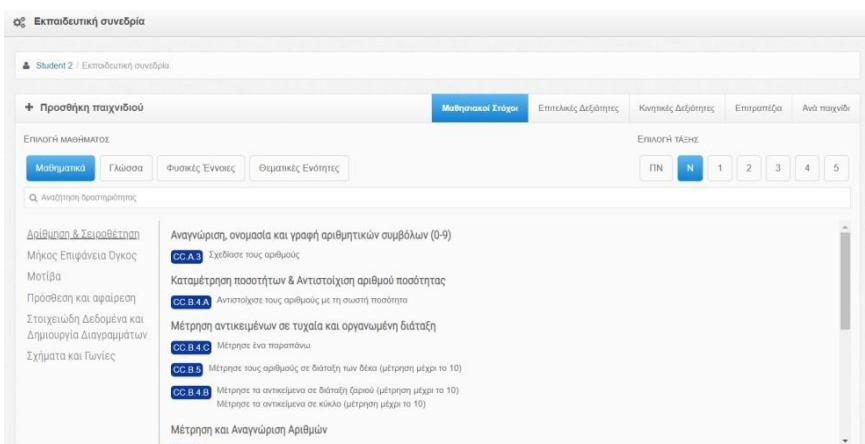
Εκπαιδευτική συνεδρία

Student 2 / Εκπαιδευτική συνεδρία

+ Προσθήκη παιχνιδιού

Μαθησιακοί Στόχοι | Επιτελικές Δεξιότητες | Κινητικές Δεξιότητες | Επιτραπέζια | Ανά παιχνίδι

ΕΠΙΛΟΓΗ ΜΑΘΗΜΑΤΟΣ

Μαθηματικά | Γλώσσα | Φυσικές Έννοιες | Θεματικές Ενότητες

ΕΠΙΛΟΓΗ ΤΑΞΗΣ

ΠΝ | N | 1 | 2 | 3 | 4 | 5

Αναζήτηση δραστηριότητας

Αρίθμηση & Σειροθέτηση
Μήκος Επιφάνεια Όγκος
Μοτίβα
Πρόσθεση και αφαίρεση
Στοιχειώδη Δεδομένα και Δημιουργία Διαγραμμάτων
Σχήματα και Γωνίες

Αναγνώριση, ονομασία και γραφή αριθμητικών συμβόλων (0-9)
CC.A.3 Σχεδίασε τους αριθμούς

Καταμέτρηση ποσοτήτων & Αντιστοίχιση αριθμού ποσότητας
CC.B.4.A Αντιστοίχισε τους αριθμούς με τη σωστή ποσότητα

Μέτρηση αντικειμένων σε τυχαία και οργανωμένη διάταξη
CC.B.4.C Μέτρησε ένα παραπάνω
CC.B.5 Μέτρησε τους αριθμούς σε διάταξη των δέκα (μέτρηση μέχρι το 10)
CC.B.4.B Μέτρησε τα αντικείμενα σε διάταξη ζαριού (μέτρηση μέχρι το 10)
Μέτρησε τα αντικείμενα σε κύκλο (μέτρηση μέχρι το 10)

Μέτρηση και Αναγνώριση Αριθμών